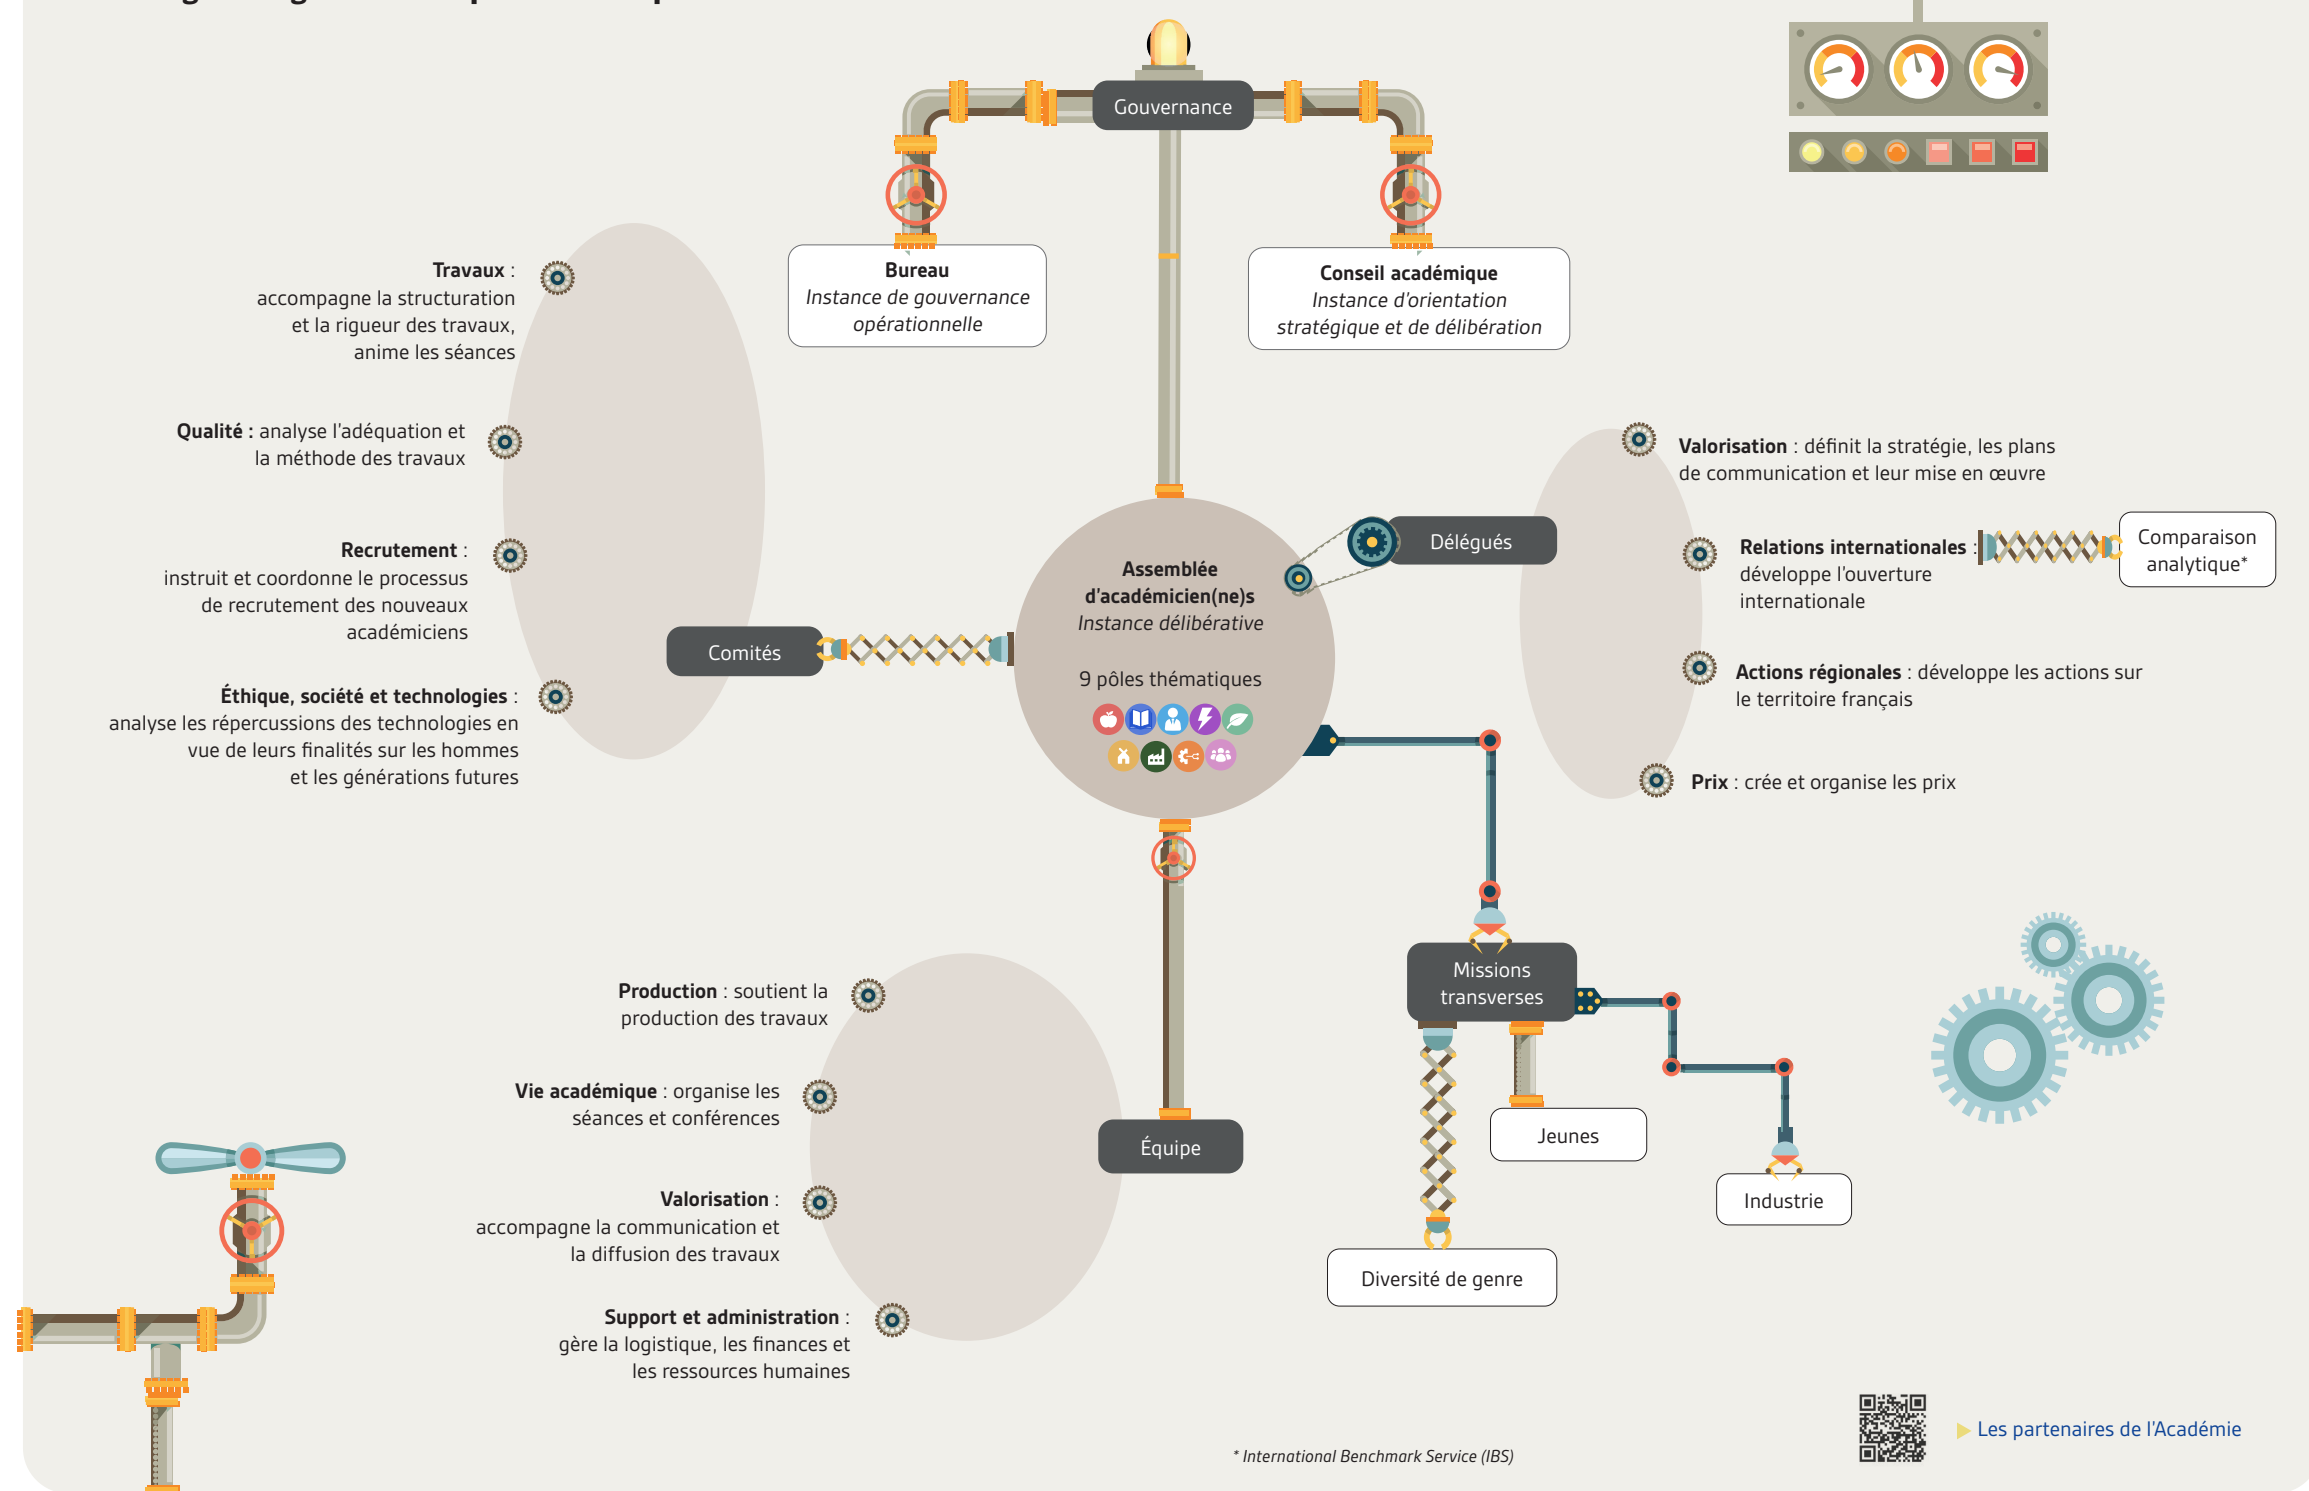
Gouvernance

Bureau
Instance de gouvernance opérationnelle

Conseil académique
Instance d'orientation stratégique et de délibération

**Travaux** : accompagne la structuration et la rigueur des travaux, anime les séances

**Qualité :** analyse l'adéquation et la méthode des travaux

**Recrutement** : instruit et coordonne le processus de recrutement des nouveaux académiciens

**Éthique, société et technologies** : analyse les répercussions des technologies en vue de leurs finalités sur les hommes et les générations futures

Comités

Assemblée d'académicien(ne)s
Instance délibérative

9 pôles thématiques

Délégués

**Valorisation** : définit la stratégie, les plans de communication et leur mise en œuvre

**Relations internationales** : développe l'ouverture internationale

Comparaison analytique*

**Actions régionales** : développe les actions sur le territoire français

**Prix** : crée et organise les prix

**Production** : soutient la production des travaux

**Vie académique** : organise les séances et conférences

**Valorisation** : accompagne la communication et la diffusion des travaux

**Support et administration** : gère la logistique, les finances et les ressources humaines

Équipe

Missions transverses

Jeunes

Industrie

Diversité de genre

* International Benchmark Service (IBS)

Les partenaires de l'Académie